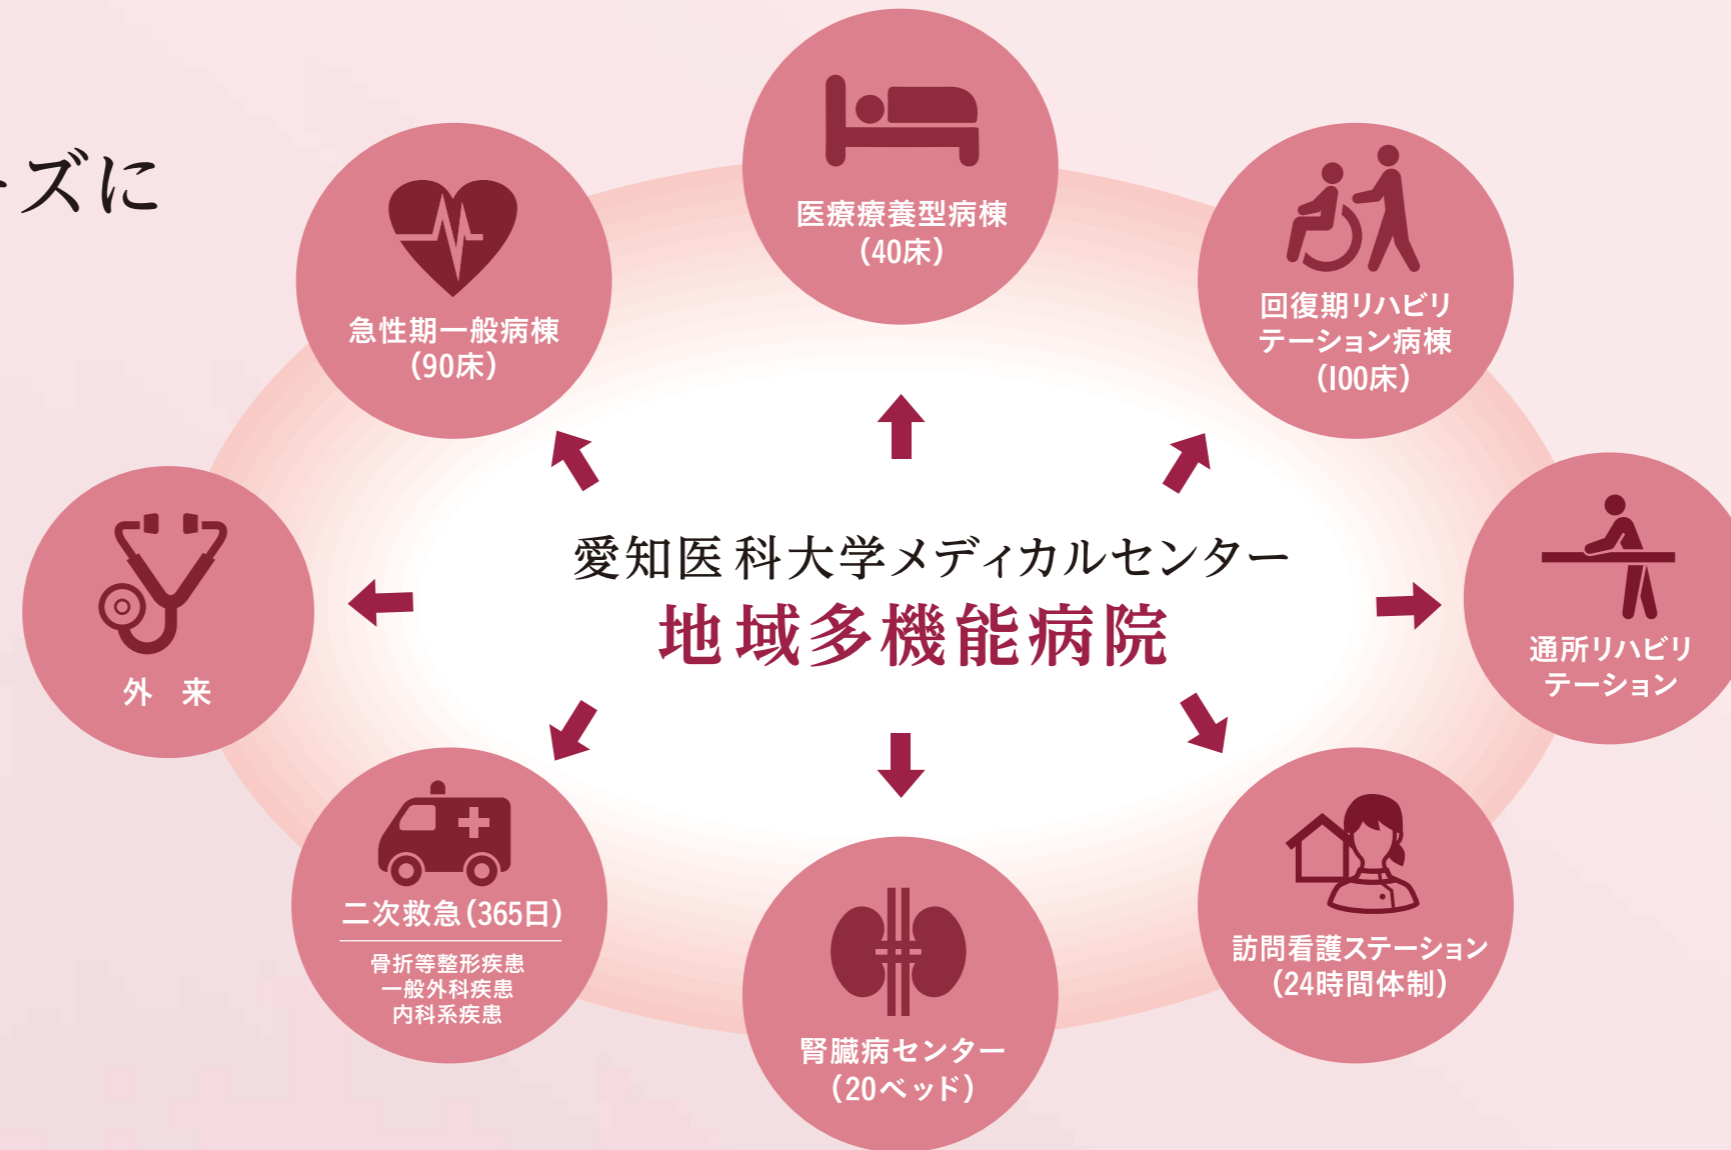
ーズに

医療療養型病棟
(40床)

急性期一般病棟
(90床)

回復期リハビリテーション病棟
(100床)

愛知医科大学メディカルセンター
地域多機能病院

外　来

通所リハビリテーション

二次救急(365日)
骨折等整形疾患
一般外科疾患
内科系疾患

腎臓病センター
(20ベッド)

訪問看護ステーション
(24時間体制)